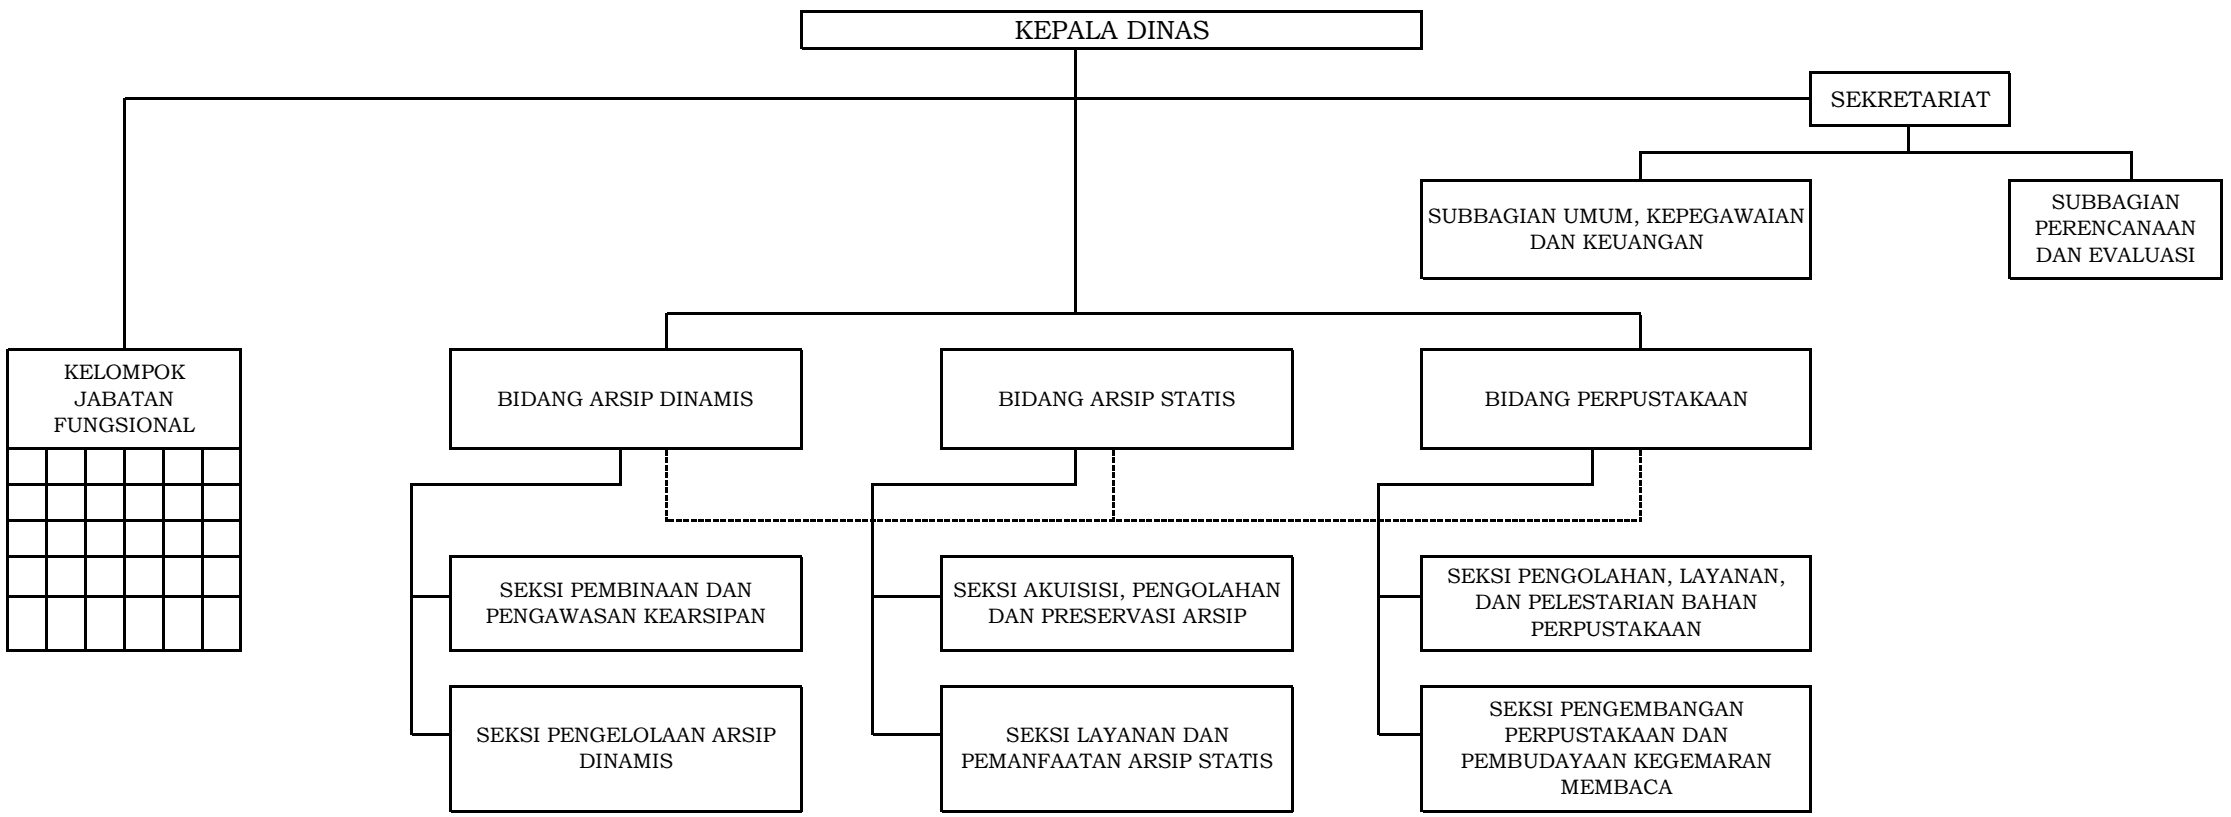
KEPALA DINAS

SEKRETARIAT

SUBBAGIAN UMUM, KEPEGAWAIAN DAN KEUANGAN

SUBBAGIAN PERENCANAAN DAN EVALUASI

KELOMPOK JABATAN FUNGSIONAL

BIDANG ARSIP DINAMIS

BIDANG ARSIP STATIS

BIDANG PERPUSTAKAAN

SEKSI PEMBINAAN DAN PENGAWASAN KEARSIPAN

SEKSI PENGELOLAAN ARSIP DINAMIS

SEKSI AKUISISI, PENGOLAHAN DAN PRESERVASI ARSIP

SEKSI LAYANAN DAN PEMANFAATAN ARSIP STATIS

SEKSI PENGOLAHAN, LAYANAN, DAN PELESTARIAN BAHAN PERPUSTAKAAN

SEKSI PENGEMBANGAN PERPUSTAKAAN DAN PEMBUDAYAAN KEGEMARAN MEMBACA